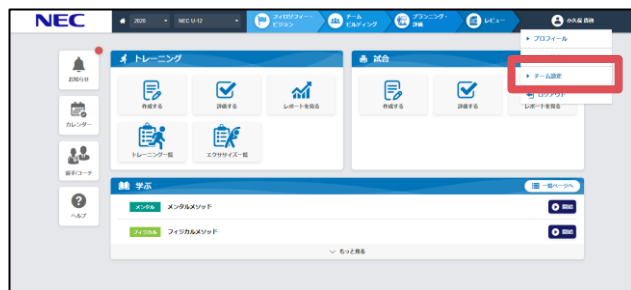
NEC

2020

NEC U-12

フィロソフィー・ビジョン

チーム・ビルディング

プランニング・評価

レビュー

小久保 貴明

プロフィール

チーム設定

ログアウト

お知らせ

カレンダー

選手/コーチ

ヘルプ

トレーニング

作成する

評価する

レポートを見る

トレーニング一覧

エクササイズ一覧

試合

作成する

評価する

レポートを見る

学ぶ

一覧ページへ

メンタル

メンタルメソッド

開始

フィジカル

フィジカルメソッド

開始

もっと見る